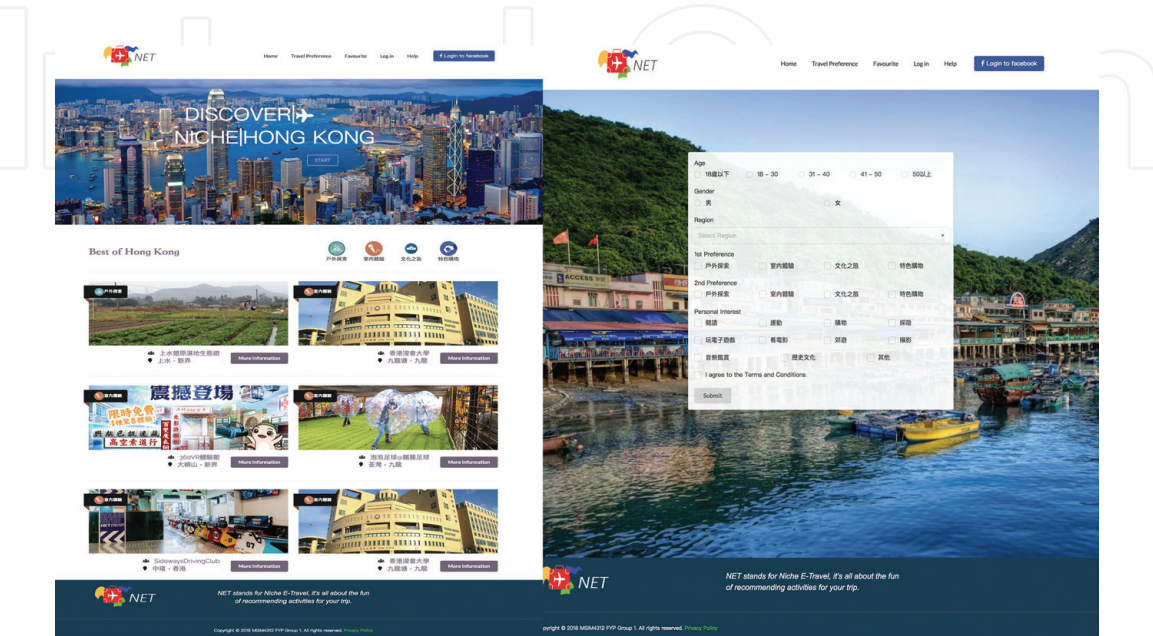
NET

Home Travel Preference Favourite Log in Help f Login to facebook

DISCOVER
NICHE|HONG KONG

START

Best of Hong Kong

戶外探索 室內體驗 文化之旅 特色購物

戶外探索
上水鄉原濕地生態網
上水・新界
More Information

室內體驗
香港浸會大學
九龍塘・九龍
More Information

震撼登場
360VR體驗館
大嶼山・新界
More Information

泡泡足球@體驗足球
荃灣・九龍
More Information

室內體驗
SidewaysDrivingClub
中環・香港
More Information

室內體驗
香港浸會大學
九龍塘・九龍
More Information

NET
NET stands for Niche E-Travel, it's all about the fun of recommending activities for your trip.

Copyright © 2018 MSM4312 FYP Group 1. All rights reserved. Privacy Policy

NET

Home Travel Preference Favourite Log in Help f Login to facebook

Age
18歲以下 18 - 30 31 - 40 41 - 50 50以上

Gender
男 女

Region
Select Region

1st Preference
戶外探索 室內體驗 文化之旅 特色購物

2nd Preference
戶外探索 室內體驗 文化之旅 特色購物

Personal Interest
閱讀 運動 購物 探險
玩電子遊戲 看電影 郊遊 攝影
音樂鑑賞 歷史文化 其他

I agree to the Terms and Conditions

Submit

NET
NET stands for Niche E-Travel, it's all about the fun of recommending activities for your trip.

pyright © 2018 MSM4312 FYP Group 1. All rights reserved. Privacy Policy